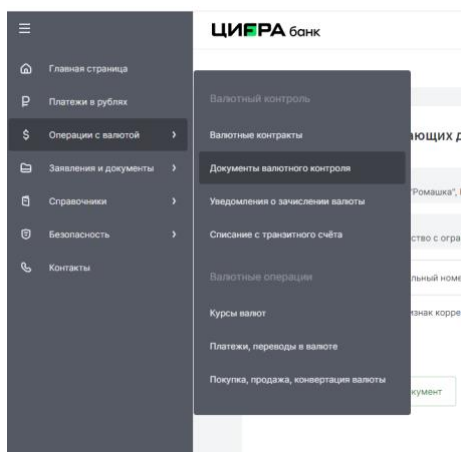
ЦИФРА банк

Главная страница
Платежи в рублях
Операции с валютой
Заявления и документы
Справочники
Безопасность
Контакты

Валютный контроль
Валютные контракты
Документы валютного контроля
Уведомления о зачислении валюты
Списание с транзитного счёта

Валютные операции
Курсы валют
Платежи, переводы в валюте
Покупка, продажа, конвертация валюты

ающих д
"Ромашка", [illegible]
ство с огра
льный номе
знак корре
кумент